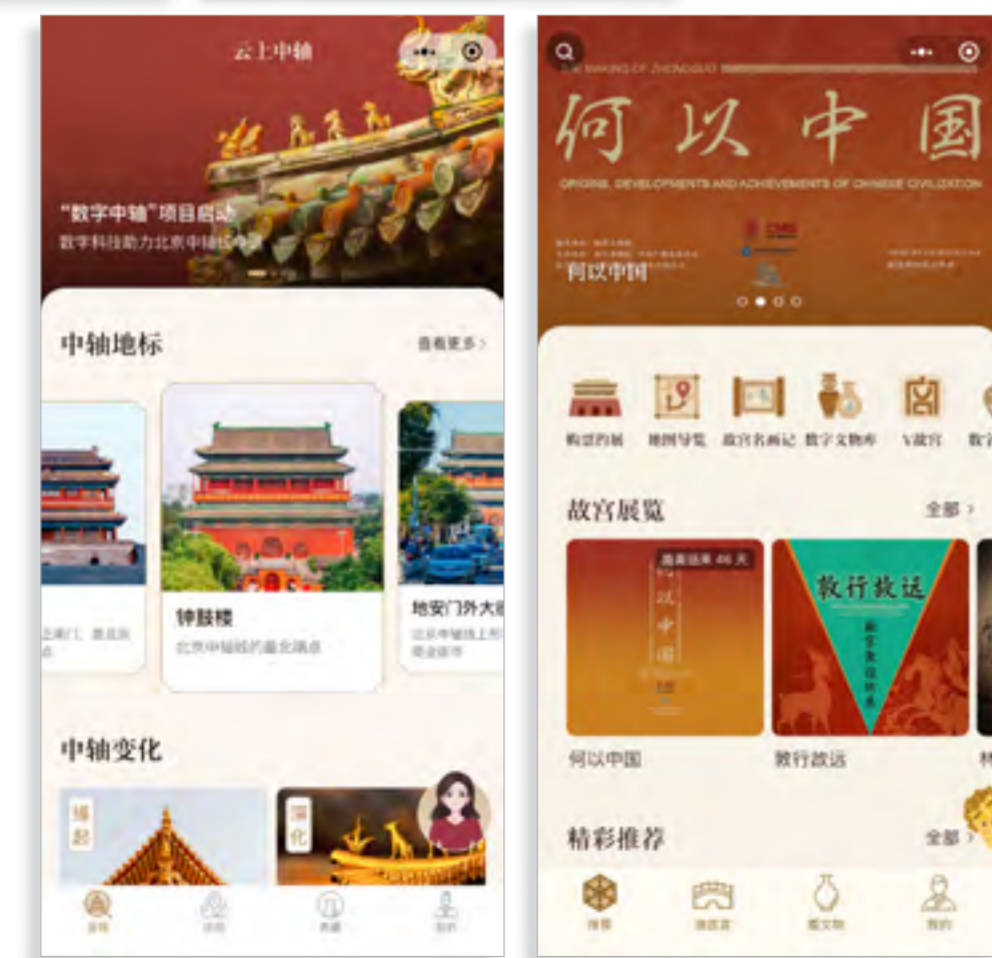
云上中轴

"数字中轴"项目启动
数字科技助力北京中轴线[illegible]

中轴地标
查看更多>

钟鼓楼
北京中轴线的最北端点

地安门外大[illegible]

中轴变化

缘起

深化

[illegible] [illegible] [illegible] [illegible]

THE MAKING OF ZHONGGUO
何以中国
ORIGINS, DEVELOPMENTS AND ACHIEVEMENTS OF CHINESE CIVILIZATION

何以中国

购票约展 地图导览 故宫名画记 数字文物库 V故宫 数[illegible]

故宫展览
全部>

距离结束 46 天
何以中国
敦行故远

何以中国
敦行故远

精彩推荐
全部>

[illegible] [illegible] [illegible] 我的